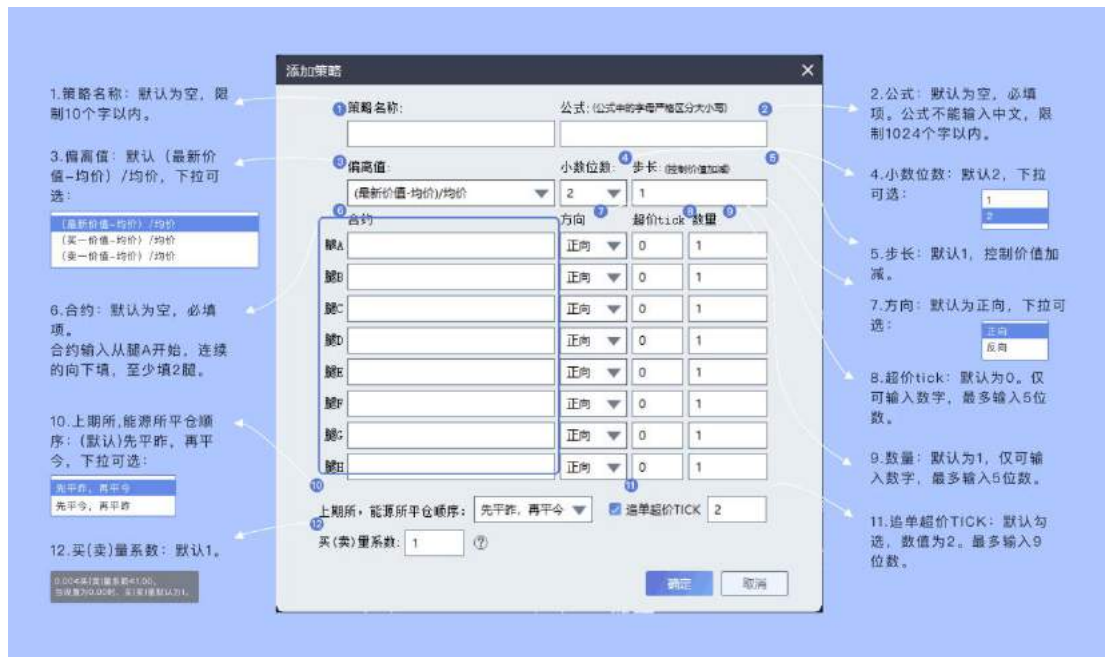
添加策略

1 策略名称:
2 公式: (公式中的字母严格区分大小写)
3 偏离值:
(最新价值-均价)/均价
4 小数位数: 2
5 步长: (控制价值加减) 1
6 合约
7 方向
8 超价tick
9 数量

| | 合约 | 方向 | 超价tick | 数量 |
|---|---|---|---|---|
| 腿A | | 正向 | 0 | 1 |
| 腿B | | 正向 | 0 | 1 |
| 腿C | | 正向 | 0 | 1 |
| 腿D | | 正向 | 0 | 1 |
| 腿E | | 正向 | 0 | 1 |
| 腿F | | 正向 | 0 | 1 |
| 腿G | | 正向 | 0 | 1 |
| 腿H | | 正向 | 0 | 1 |

10 上期所，能源所平仓顺序: 先平昨，再平今
11 追单超价TICK 2
12 买(卖)量系数: 1 ?

确定 取消

1.策略名称：默认为空，限制10个字以内。

3.偏离值：默认（最新价值-均价）/均价，下拉可选：
（最新价值-均价）/均价
（买一价值-均价）/均价
（卖一价值-均价）/均价

6.合约：默认为空，必填项。
合约输入从腿A开始，连续的向下填，至少填2腿。

10.上期所，能源所平仓顺序：（默认）先平昨，再平今，下拉可选：
先平昨，再平今
先平今，再平昨

12.买(卖)量系数：默认1。
0.004本(卖)量系数*1.00,
当设置为0.00时，买(卖)量默认为1。

2.公式：默认为空，必填项。公式不能输入中文，限制1024个字以内。

4.小数位数：默认2，下拉可选：
1
2

5.步长：默认1，控制价值加减。

7.方向：默认为正向，下拉可选：
正向
反向

8.超价tick：默认为0。仅可输入数字，最多输入5位数。

9.数量：默认为1，仅可输入数字，最多输入5位数。

11.追单超价TICK：默认勾选，数值为2。最多输入9位数。